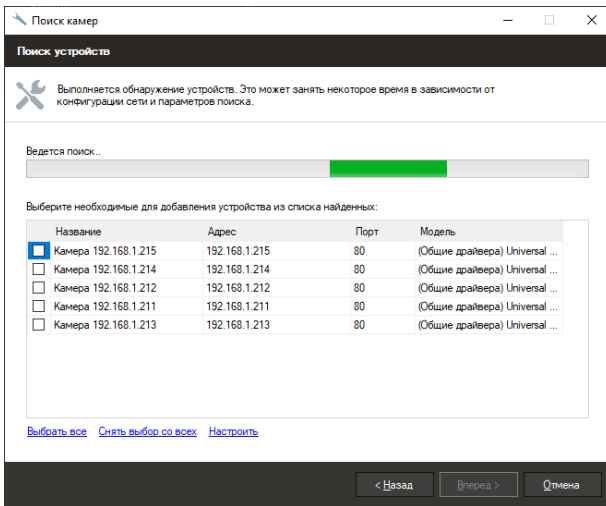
Поиск камер

Поиск устройств

Выполняется обнаружение устройств. Это может занять некоторое время в зависимости от конфигурации сети и параметров поиска.

Ведется поиск..

Выберите необходимые для добавления устройства из списка найденных:

| | Название | Адрес | Порт | Модель |
|---|---|---|---|---|
| ☐ | Камера 192.168.1.215 | 192.168.1.215 | 80 | (Общие драйвера) Universal ... |
| ☐ | Камера 192.168.1.214 | 192.168.1.214 | 80 | (Общие драйвера) Universal ... |
| ☐ | Камера 192.168.1.212 | 192.168.1.212 | 80 | (Общие драйвера) Universal ... |
| ☐ | Камера 192.168.1.211 | 192.168.1.211 | 80 | (Общие драйвера) Universal ... |
| ☐ | Камера 192.168.1.213 | 192.168.1.213 | 80 | (Общие драйвера) Universal ... |

Выбрать все Снять выбор со всех Настроить

< Назад Вперед > Отмена